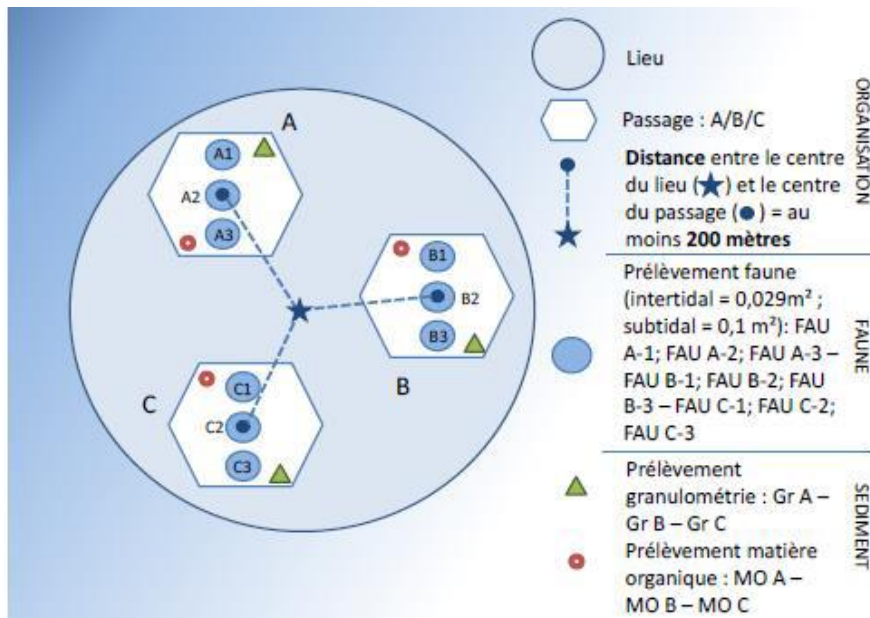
A

A1

A2

A3

B1

B2

B3

B

C

C1

C2

C3

Lieu

Passage : A/B/C

**Distance** entre le centre du lieu (★) et le centre du passage (●) = au moins **200 mètres**

ORGANISATION

Prélèvement faune (intertidal = 0,029m² ; subtidal = 0,1 m²): FAU A-1; FAU A-2; FAU A-3 – FAU B-1; FAU B-2; FAU B-3 – FAU C-1; FAU C-2; FAU C-3

FAUNE

Prélèvement granulométrie : Gr A – Gr B – Gr C

Prélèvement matière organique : MO A – MO B – MO C

SEDIMENT